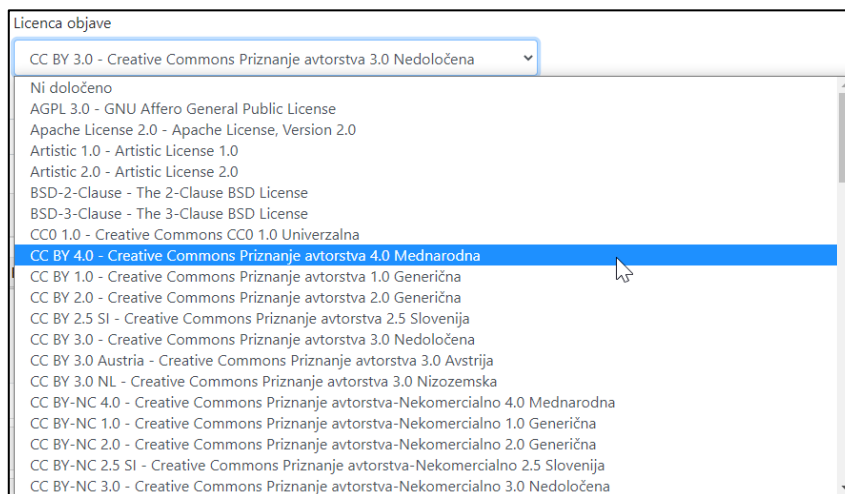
Licenca objave

CC BY 3.0 - Creative Commons Priznanje avtorstva 3.0 Nedoločena

Ni določeno
AGPL 3.0 - GNU Affero General Public License
Apache License 2.0 - Apache License, Version 2.0
Artistic 1.0 - Artistic License 1.0
Artistic 2.0 - Artistic License 2.0
BSD-2-Clause - The 2-Clause BSD License
BSD-3-Clause - The 3-Clause BSD License
CC0 1.0 - Creative Commons CC0 1.0 Univerzalna
CC BY 4.0 - Creative Commons Priznanje avtorstva 4.0 Mednarodna
CC BY 1.0 - Creative Commons Priznanje avtorstva 1.0 Generična
CC BY 2.0 - Creative Commons Priznanje avtorstva 2.0 Generična
CC BY 2.5 SI - Creative Commons Priznanje avtorstva 2.5 Slovenija
CC BY 3.0 - Creative Commons Priznanje avtorstva 3.0 Nedoločena
CC BY 3.0 Austria - Creative Commons Priznanje avtorstva 3.0 Avstrija
CC BY 3.0 NL - Creative Commons Priznanje avtorstva 3.0 Nizozemska
CC BY-NC 4.0 - Creative Commons Priznanje avtorstva-Nekomercialno 4.0 Mednarodna
CC BY-NC 1.0 - Creative Commons Priznanje avtorstva-Nekomercialno 1.0 Generična
CC BY-NC 2.0 - Creative Commons Priznanje avtorstva-Nekomercialno 2.0 Generična
CC BY-NC 2.5 SI - Creative Commons Priznanje avtorstva-Nekomercialno 2.5 Slovenija
CC BY-NC 3.0 - Creative Commons Priznanje avtorstva-Nekomercialno 3.0 Nedoločena